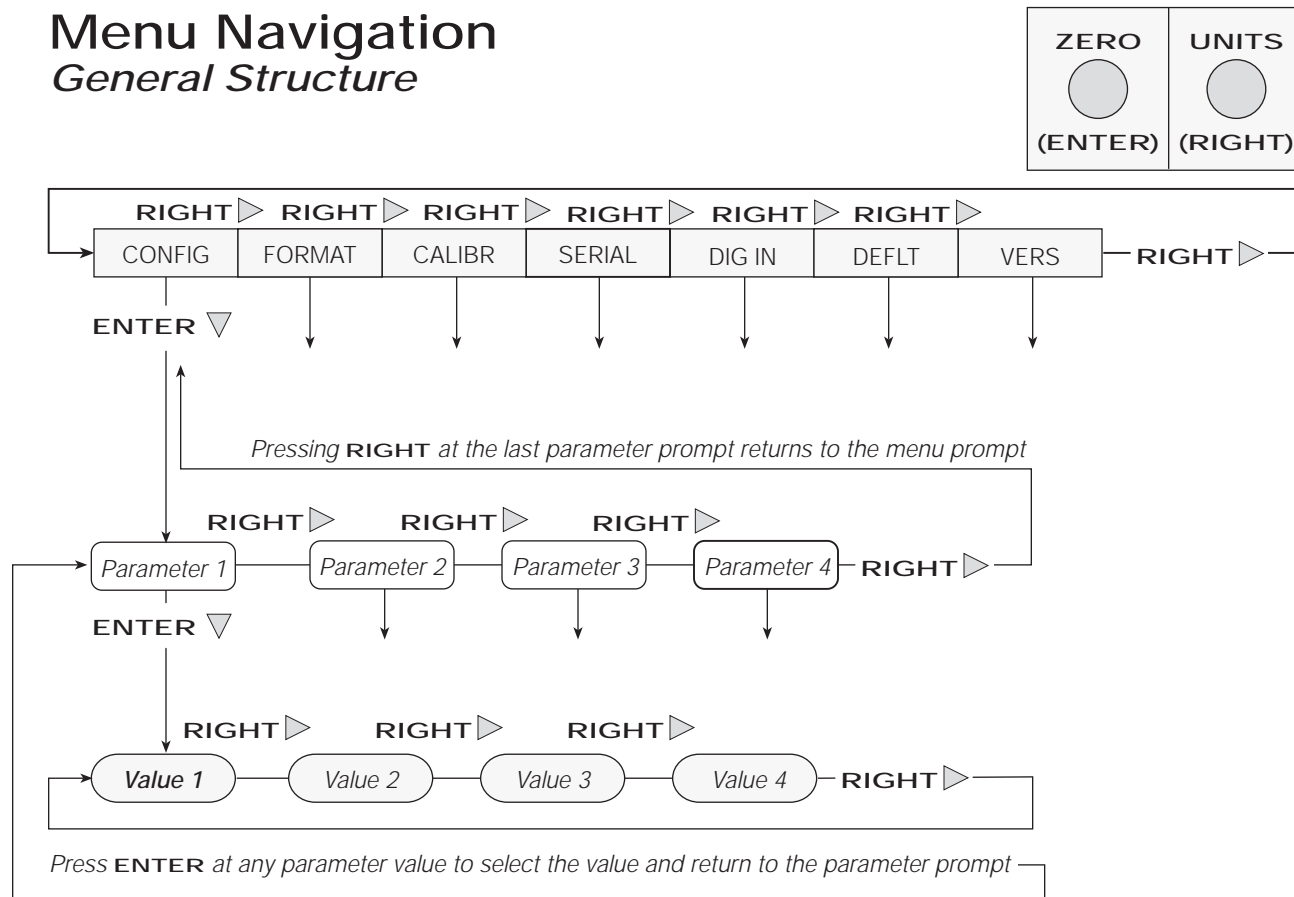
Menu Navigation
General Structure

ZERO
(ENTER)

UNITS
(RIGHT)

RIGHT RIGHT RIGHT RIGHT RIGHT RIGHT

CONFIG FORMAT CALIBR SERIAL DIG IN DEFLT VERS RIGHT

ENTER

Pressing RIGHT at the last parameter prompt returns to the menu prompt

RIGHT RIGHT RIGHT

Parameter 1 Parameter 2 Parameter 3 Parameter 4 RIGHT

ENTER

RIGHT RIGHT RIGHT

Value 1 Value 2 Value 3 Value 4 RIGHT

Press ENTER at any parameter value to select the value and return to the parameter prompt